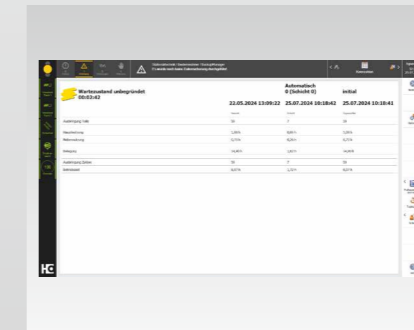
Wartezustand unbegründet
00:03:42

| | | Automatisch 0 (Schicht 0) | initial |
|---|---|---|---|
| | 21.05.2024 13:09:22 | 25.07.2024 10:18:42 | 25.07.2024 10:10:41 |
| Auslastung Takt | 50 | 7 | 50 |
| Maschinen | | | |
| Materialfluss | | | |
| Wartung | | | |
| Auslastung Zellen | 50 | 7 | 50 |
| Effektivität | | | |

Kalender

HC